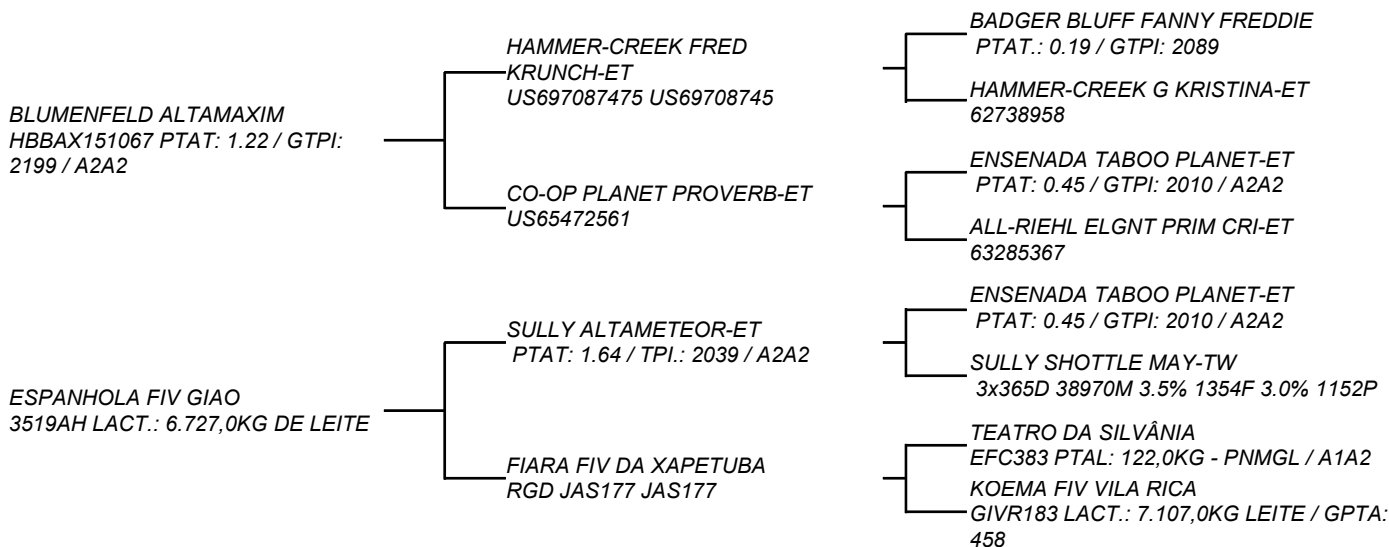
BLUMENFELD ALTAMAXIM
HBBAX151067 PTAT: 1.22 / GTPI: 2199 / A2A2

HAMMER-CREEK FRED KRUNCH-ET
US697087475 US69708745

BADGER BLUFF FANNY FREDDIE
PTAT.: 0.19 / GTPI: 2089

HAMMER-CREEK G KRISTINA-ET
62738958

CO-OP PLANET PROVERB-ET
US65472561

ENSENADA TABOO PLANET-ET
PTAT: 0.45 / GTPI: 2010 / A2A2

ALL-RIEHL ELGNT PRIM CRI-ET
63285367

ESPANHOLA FIV GIAO
3519AH LACT.: 6.727,0KG DE LEITE

SULLY ALTAMETEOR-ET
PTAT: 1.64 / TPI.: 2039 / A2A2

ENSENADA TABOO PLANET-ET
PTAT: 0.45 / GTPI: 2010 / A2A2

SULLY SHOTTLE MAY-TW
3x365D 38970M 3.5% 1354F 3.0% 1152P

FIARA FIV DA XAPETUBA
RGD JAS177 JAS177

TEATRO DA SILVÂNIA
EFC383 PTAL: 122,0KG - PNMGL / A1A2

KOEMA FIV VILA RICA
GIVR183 LACT.: 7.107,0KG LEITE / GPTA: 458